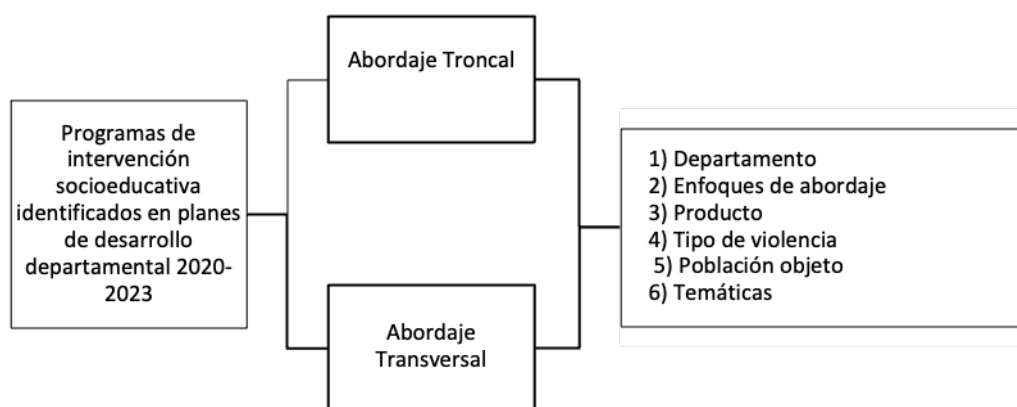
Programas de intervención socioeducativa identificados en planes de desarrollo departamental 2020-2023

Abordaje Troncal

Abordaje Transversal

1) Departamento
2) Enfoques de abordaje
3) Producto
4) Tipo de violencia
5) Población objeto
6) Temáticas